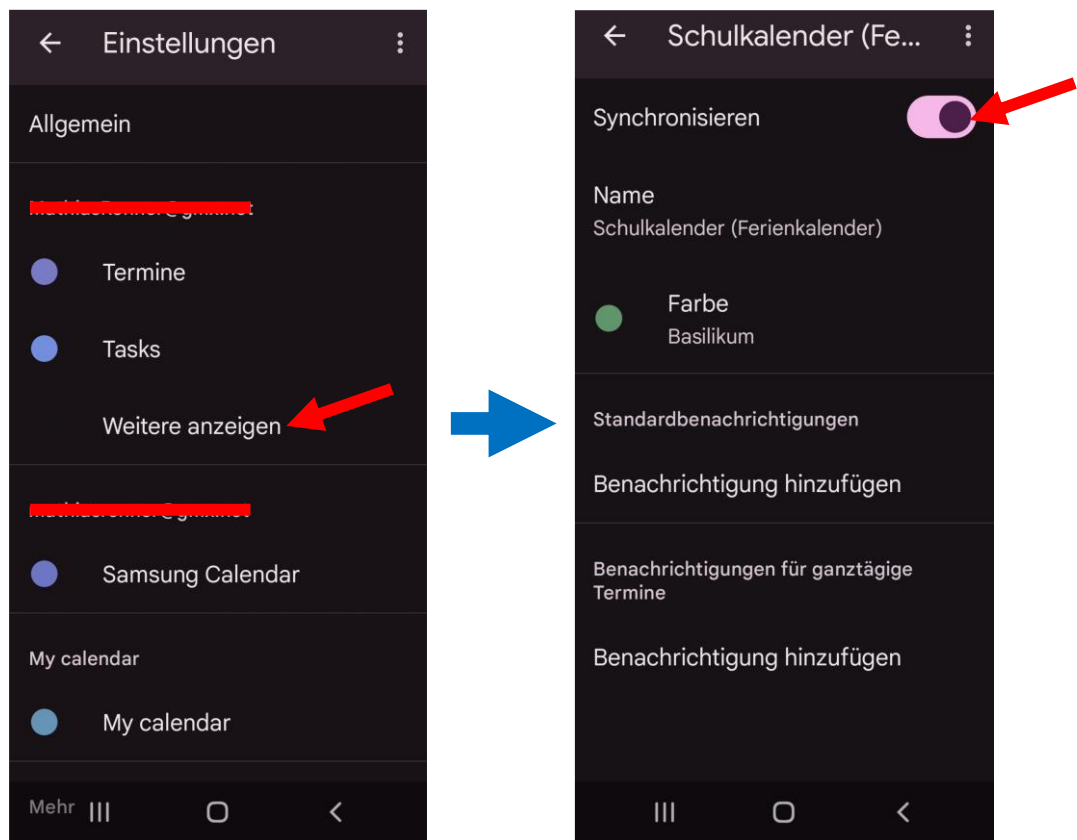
Einstellungen

Allgemein

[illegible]

Termine

Tasks

Weitere anzeigen

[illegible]

Samsung Calendar

My calendar

My calendar

Mehr

Schulkalender (Fe...

Synchronisieren

Name
Schulkalender (Ferienkalender)

Farbe
Basilikum

Standardbenachrichtigungen

Benachrichtigung hinzufügen

Benachrichtigungen für ganztägige Termine

Benachrichtigung hinzufügen